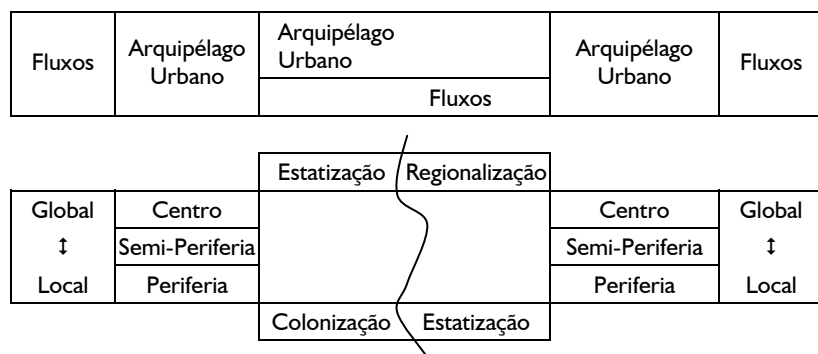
| Fluxos | Arquipélago Urbano | Arquipélago Urbano / Fluxos | Arquipélago Urbano | Fluxos |
|---|---|---|---|---|

Estatização | Regionalização

| Global | Centro | | Centro | Global |
|---|---|---|---|---|
| ↕ | Semi-Periferia | | Semi-Periferia | ↕ |
| Local | Periferia | | Periferia | Local |

Colonização | Estatização